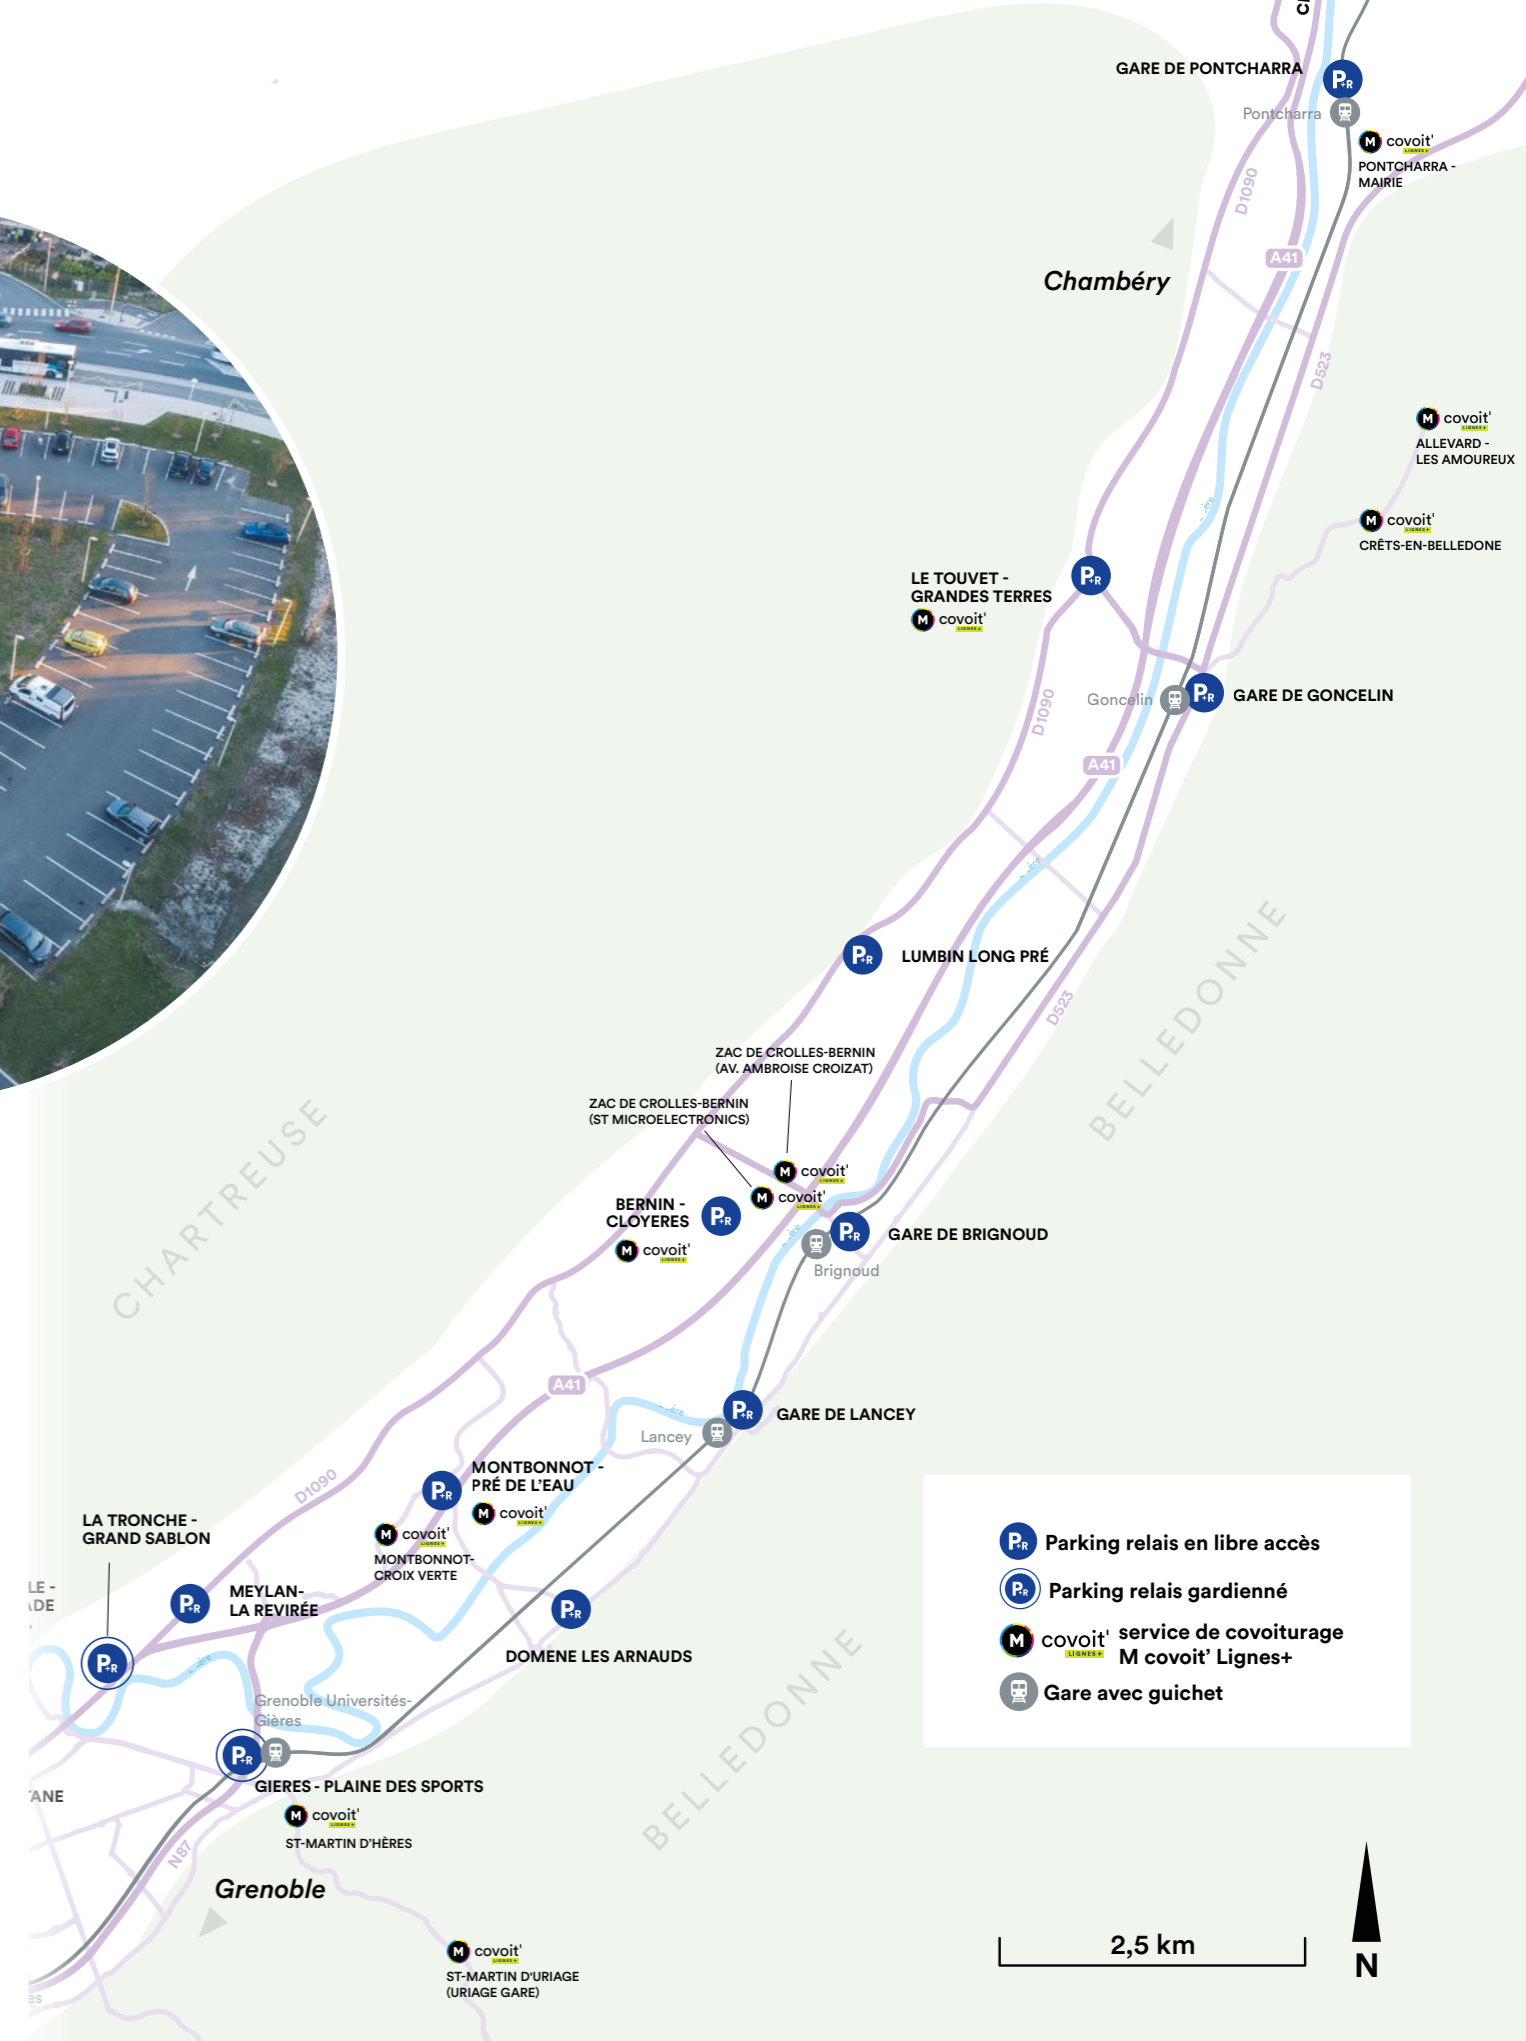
GARE DE PONTCHARRA
Pontcharra
covoit'
PONTCHARRA - MAIRIE
D1090
A41
Chambéry
D523
covoit'
ALLEVARD - LES AMOUREUX
covoit'
CRÊTS-EN-BELLEDONE
LE TOUVET - GRANDES TERRES
covoit'
Goncelin
GARE DE GONCELIN
D1090
A41
LUMBIN LONG PRÉ
BELLEDONNE
D523
ZAC DE CROLLES-BERNIN (AV. AMBROISE CROIZAT)
ZAC DE CROLLES-BERNIN (ST MICROELECTRONICS)
covoit'
covoit'
BERNIN - CLOYERES
covoit'
GARE DE BRIGNOUD
Brignoud
CHARTREUSE
A41
GARE DE LANCEY
Lancey
MONTBONNOT - PRÉ DE L'EAU
covoit'
D1090
LA TRONCHE - GRAND SABLON
covoit'
MONTBONNOT- CROIX VERTE
LE - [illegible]DE
MEYLAN- LA REVIRÉE
DOMENE LES ARNAUDS
Grenoble Universités- Gières
GIERES - PLAINE DES SPORTS
covoit'
ST-MARTIN D'HÈRES
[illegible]ANE
N87
Grenoble
BELLEDONNE
covoit'
ST-MARTIN D'URIAGE (URIAGE GARE)
Parking relais en libre accès
Parking relais gardienné
covoit' service de covoiturage M covoit' Lignes+
Gare avec guichet
2,5 km
N